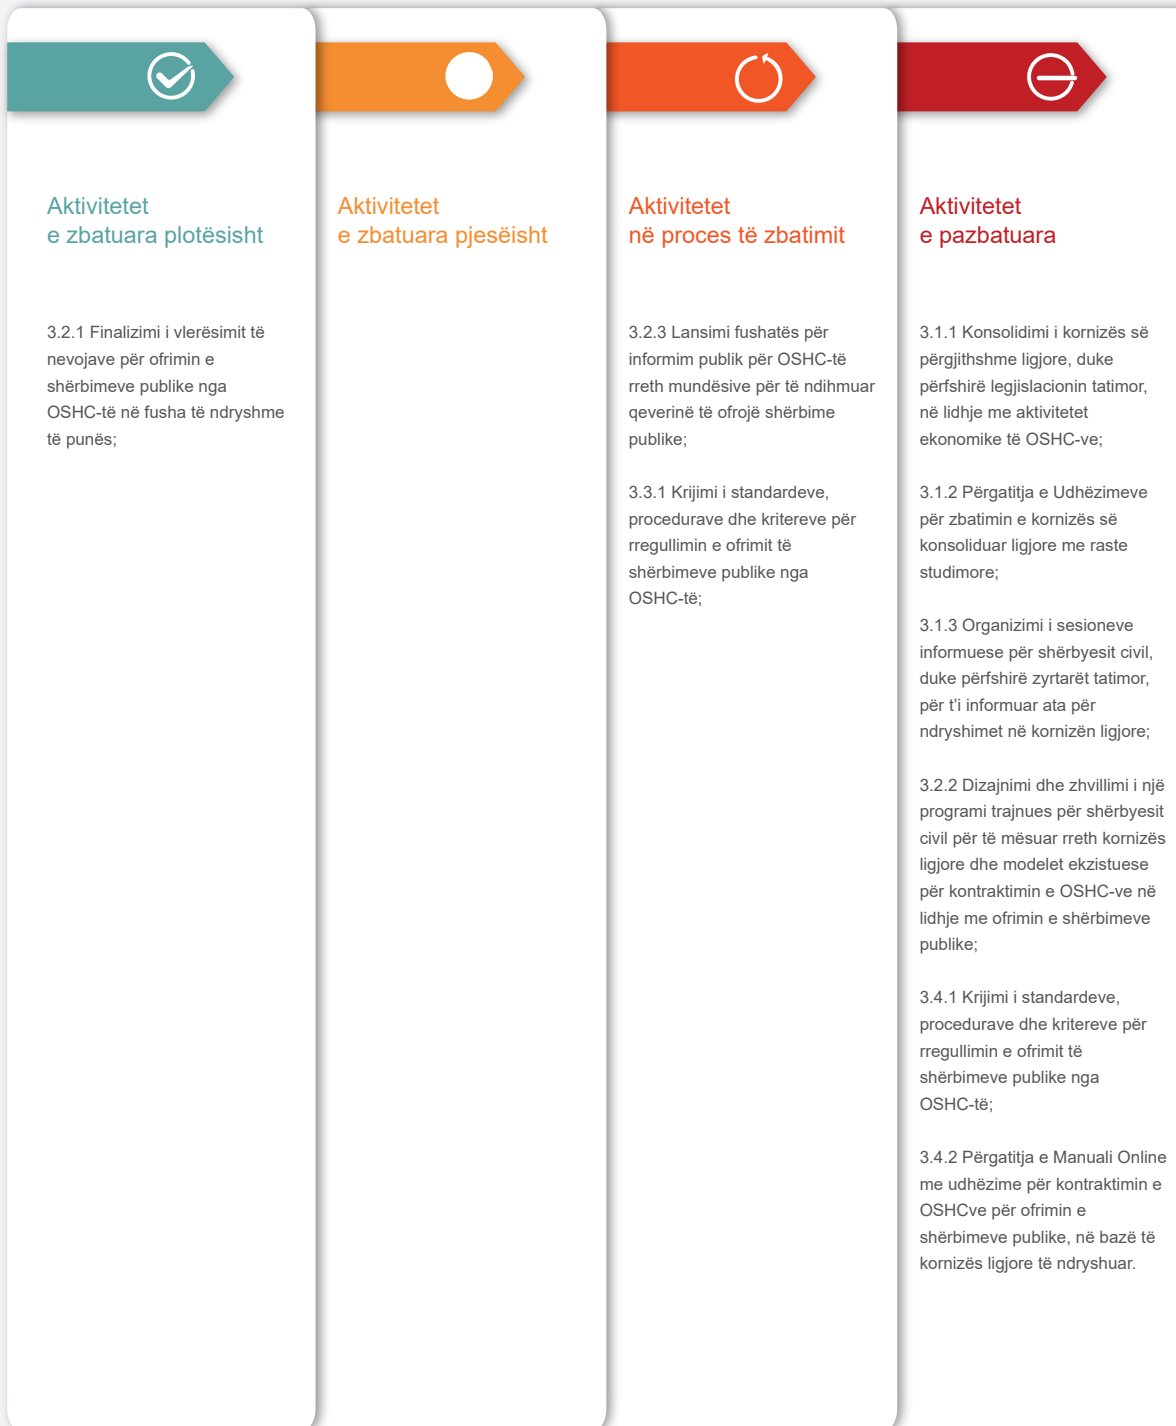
Aktivitetet
e zbatuara plotësisht

3.2.1 Finalizimi i vlerësimit të nevojave për ofrimin e shërbimeve publike nga OSHC-të në fusha të ndryshme të punës;

Aktivitetet
e zbatuara pjesëisht

Aktivitetet
në proces të zbatimit

3.2.3 Lansimi fushatës për informim publik për OSHC-të rreth mundësive për të ndihmuar qeverinë të ofrojë shërbime publike;

3.3.1 Krijimi i standardeve, procedurave dhe kritereve për rregullimin e ofrimit të shërbimeve publike nga OSHC-të;

Aktivitetet
e pazbatuara

3.1.1 Konsolidimi i kornizës së përgjithshme ligjore, duke përfshirë legjislacionin tatimor, në lidhje me aktivitetet ekonomike të OSHC-ve;

3.1.2 Përgatitja e Udhëzimeve për zbatimin e kornizës së konsoliduar ligjore me raste studimore;

3.1.3 Organizimi i sesioneve informuese për shërbyesit civil, duke përfshirë zyrtarët tatimor, për t'i informuar ata për ndryshimet në kornizën ligjore;

3.2.2 Dizajnimi dhe zhvillimi i një programi trajnues për shërbyesit civil për të mësuar rreth kornizës ligjore dhe modelet ekzistuese për kontraktimin e OSHC-ve në lidhje me ofrimin e shërbimeve publike;

3.4.1 Krijimi i standardeve, procedurave dhe kritereve për rregullimin e ofrimit të shërbimeve publike nga OSHC-të;

3.4.2 Përgatitja e Manuali Online me udhëzime për kontraktimin e OSHCve për ofrimin e shërbimeve publike, në bazë të kornizës ligjore të ndryshuar.